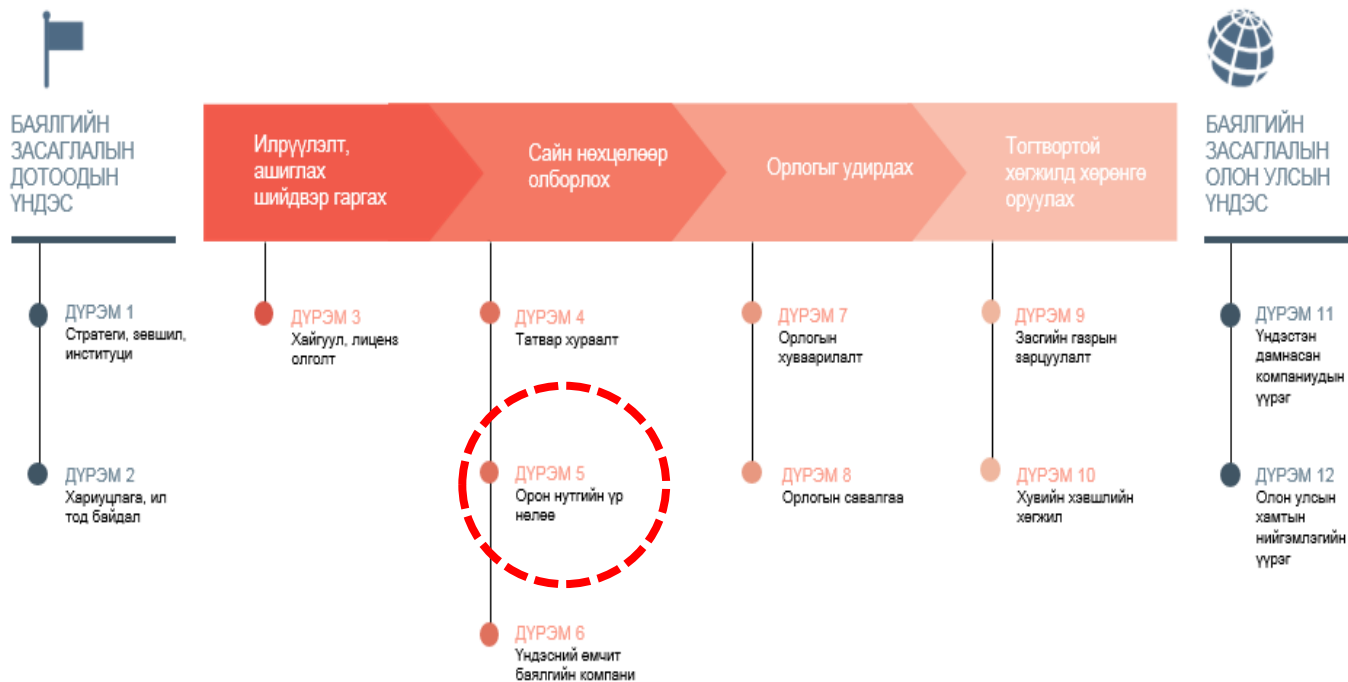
БАЯЛГИЙН ЗАСАГЛАЛЫН ДОТООДЫН ҮНДЭС

Илрүүлэлт, ашиглах шийдвэр гаргах

Сайн нөхцөлөөр олборлох

Орлогыг удирдах

Тогтвортой хөгжилд хөрөнгө оруулах

БАЯЛГИЙН ЗАСАГЛАЛЫН ОЛОН УЛСЫН ҮНДЭС

ДҮРЭМ 1
Стратеги, зөвшил, институци

ДҮРЭМ 2
Хариуцлага, ил тод байдал

ДҮРЭМ 3
Хайгуул, лиценз олголт

ДҮРЭМ 4
Татвар хураалт

ДҮРЭМ 5
Орон нутгийн үр нөлөө

ДҮРЭМ 6
Үндэсний өмчит баялгийн компани

ДҮРЭМ 7
Орлогын хуваарилалт

ДҮРЭМ 8
Орлогын савалгаа

ДҮРЭМ 9
Засгийн газрын зарцуулалт

ДҮРЭМ 10
Хувийн хэвшлийн хөгжил

ДҮРЭМ 11
Үндэстэн дамнасан компаниудын үүрэг

ДҮРЭМ 12
Олон улсын хамтын нийгэмлэгийн үүрэг